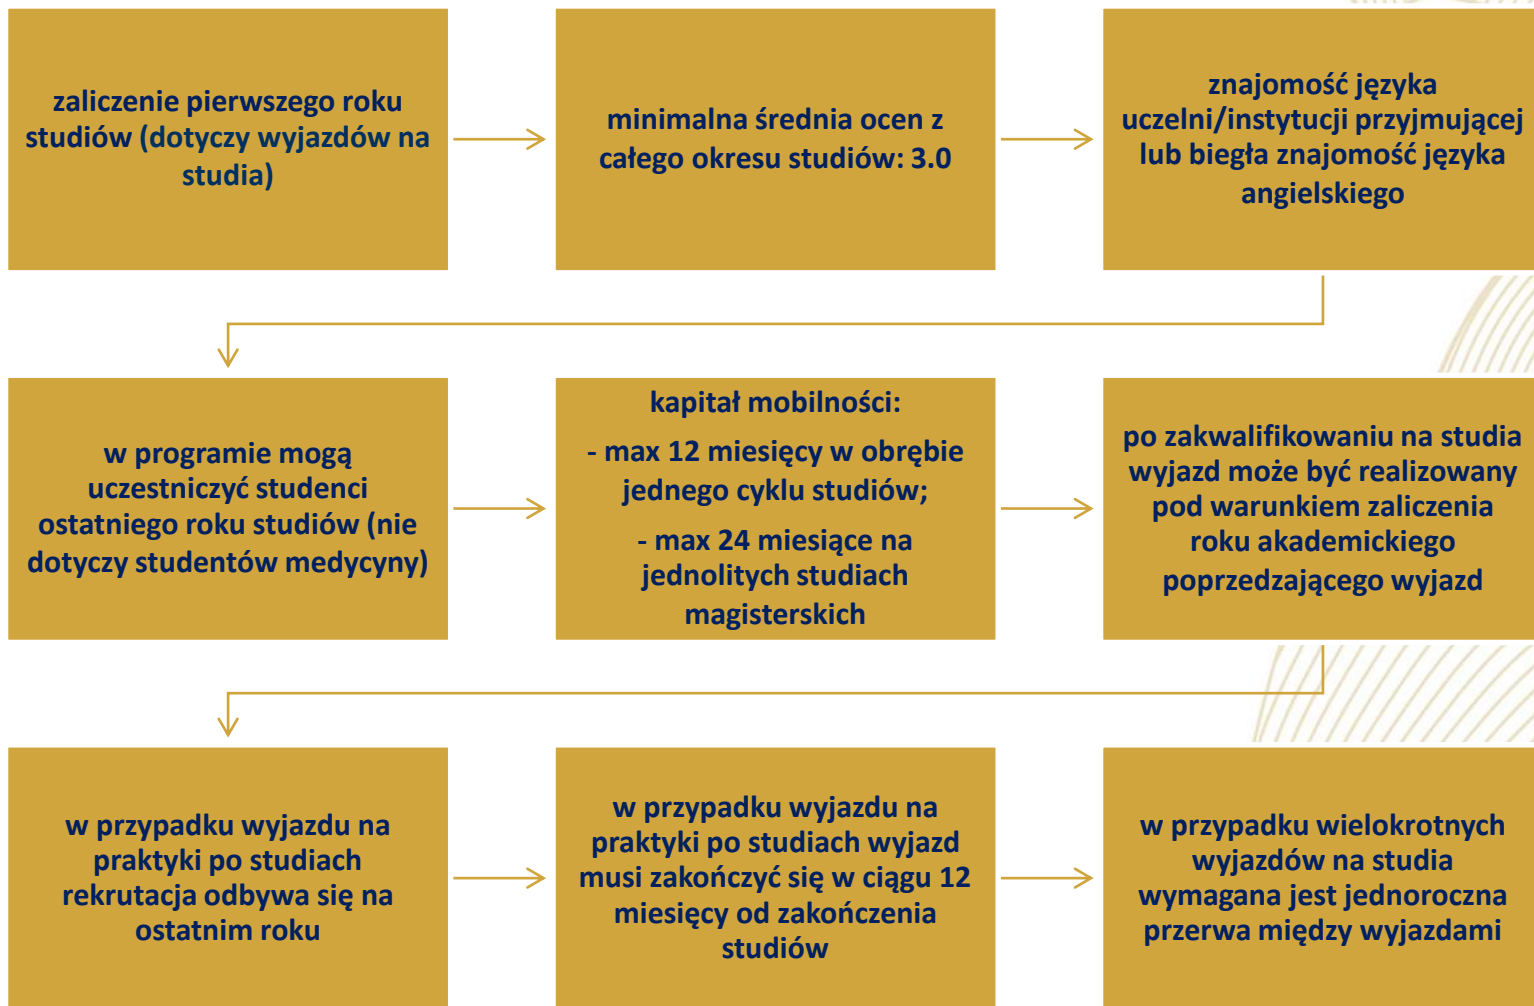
zaliczenie pierwszego roku studiów (dotyczy wyjazdów na studia)

minimalna średnia ocen z całego okresu studiów: 3.0

znajomość języka uczelni/instytucji przyjmującej lub biegła znajomość języka angielskiego

w programie mogą uczestniczyć studenci ostatniego roku studiów (nie dotyczy studentów medycyny)

kapitał mobilności:

- max 12 miesięcy w obrębie jednego cyklu studiów;

- max 24 miesiące na jednolitych studiach magisterskich

po zakwalifikowaniu na studia wyjazd może być realizowany pod warunkiem zaliczenia roku akademickiego poprzedzającego wyjazd

w przypadku wyjazdu na praktyki po studiach rekrutacja odbywa się na ostatnim roku

w przypadku wyjazdu na praktyki po studiach wyjazd musi zakończyć się w ciągu 12 miesięcy od zakończenia studiów

w przypadku wielokrotnych wyjazdów na studia wymagana jest jednoroczna przerwa między wyjazdami